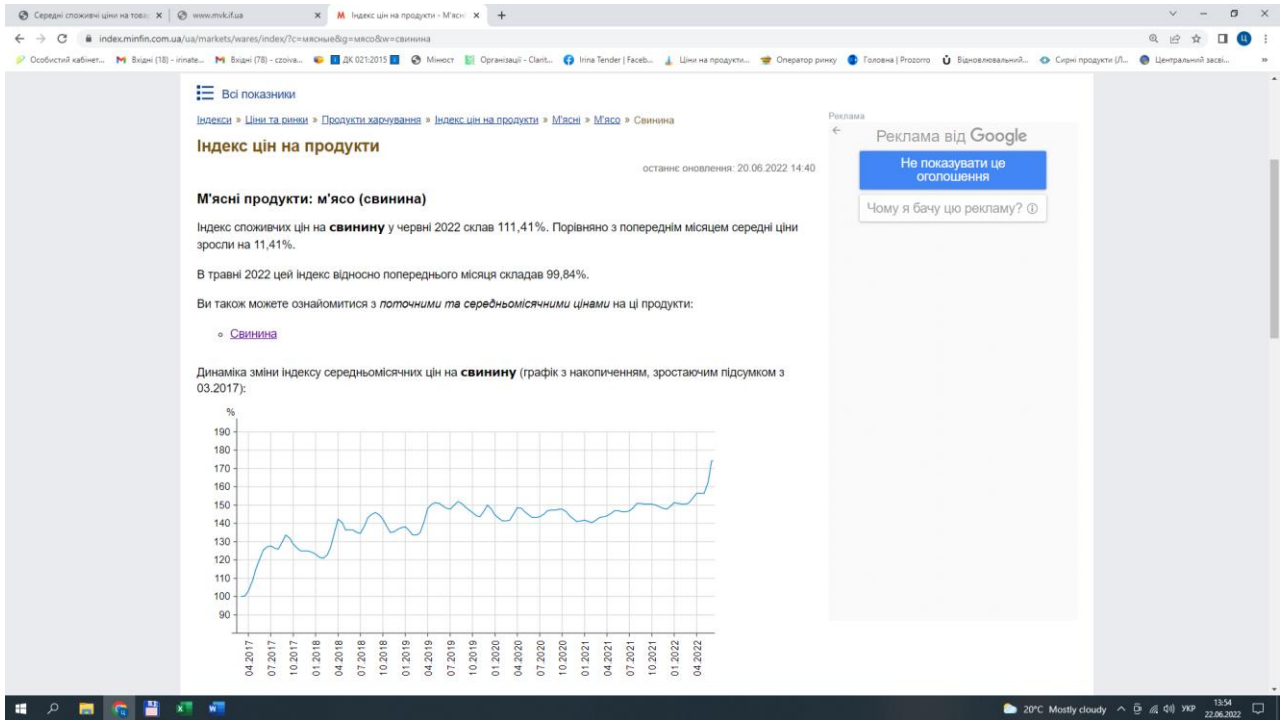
Середні споживчі ціни на това × | www.mvk.if.ua × | Індекс цін на продукти - М'ясні × | +

index.minfin.com.ua/ua/markets/wares/index/?c=мясные&g=мясо&w=свинина

Особистий кабінет... Вхідні (18) - irinate... Вхідні (78) - czoiva... ДК 021:2015 Мінюст Organisaції - Clarit... Irina Tender | Faceb... Ціни на продукти... Оператор ринку Головна | Prozorro Відновлювальний... Сирні продукти (Л... Центральний засві...

Всі показники

Індекси » Ціни та ринки » Продукти харчування » Індекс цін на продукти » М'ясні » М'ясо » Свинина

Індекс цін на продукти

останнє оновлення: 20.06.2022 14:40

М'ясні продукти: м'ясо (свинина)

Індекс споживчих цін на свинину у червні 2022 склав 111,41%. Порівняно з попереднім місяцем середні ціни зросли на 11,41%.

В травні 2022 цей індекс відносно попереднього місяця складав 99,84%.

Ви також можете ознайомитися з поточними та середньомісячними цінами на ці продукти:

Свинина

Динаміка зміни індексу середньомісячних цін на свинину (графік з накопиченням, зростаючим підсумком з 03.2017):

%
190
180
170
160
150
140
130
120
110
100
90

04.2017 07.2017 10.2017 01.2018 04.2018 07.2018 10.2018 01.2019 04.2019 07.2019 10.2019 01.2020 04.2020 07.2020 10.2020 01.2021 04.2021 07.2021 10.2021 01.2022 04.2022

Реклама
Реклама від Google
Не показувати це оголошення
Чому я бачу цю рекламу?

20°C Mostly cloudy УКР 13:54 22.06.2022